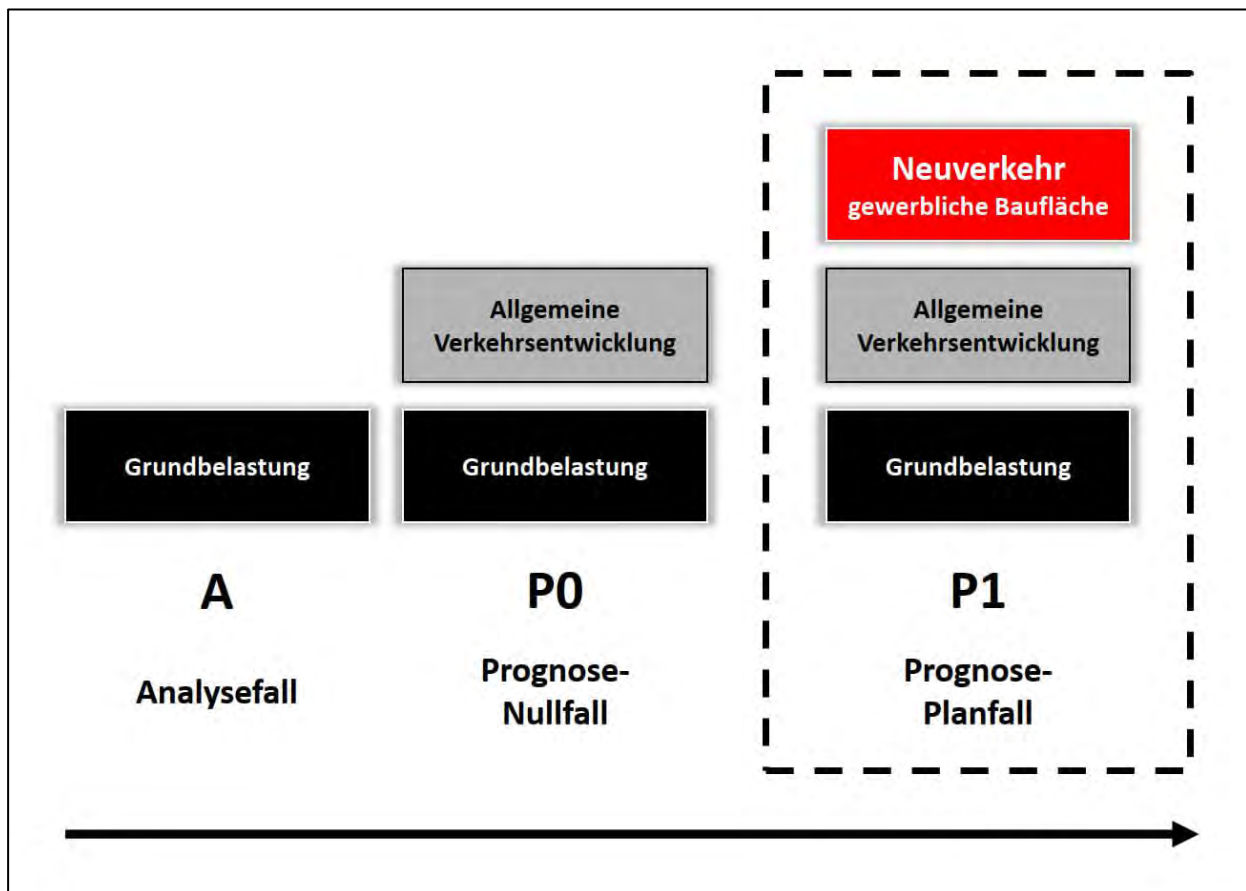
Grundbelastung

A

Analysefall

Allgemeine Verkehrsentwicklung

Grundbelastung

P0

Prognose-Nullfall

Neuverkehr
gewerbliche Baufläche

Allgemeine Verkehrsentwicklung

Grundbelastung

P1

Prognose-Planfall